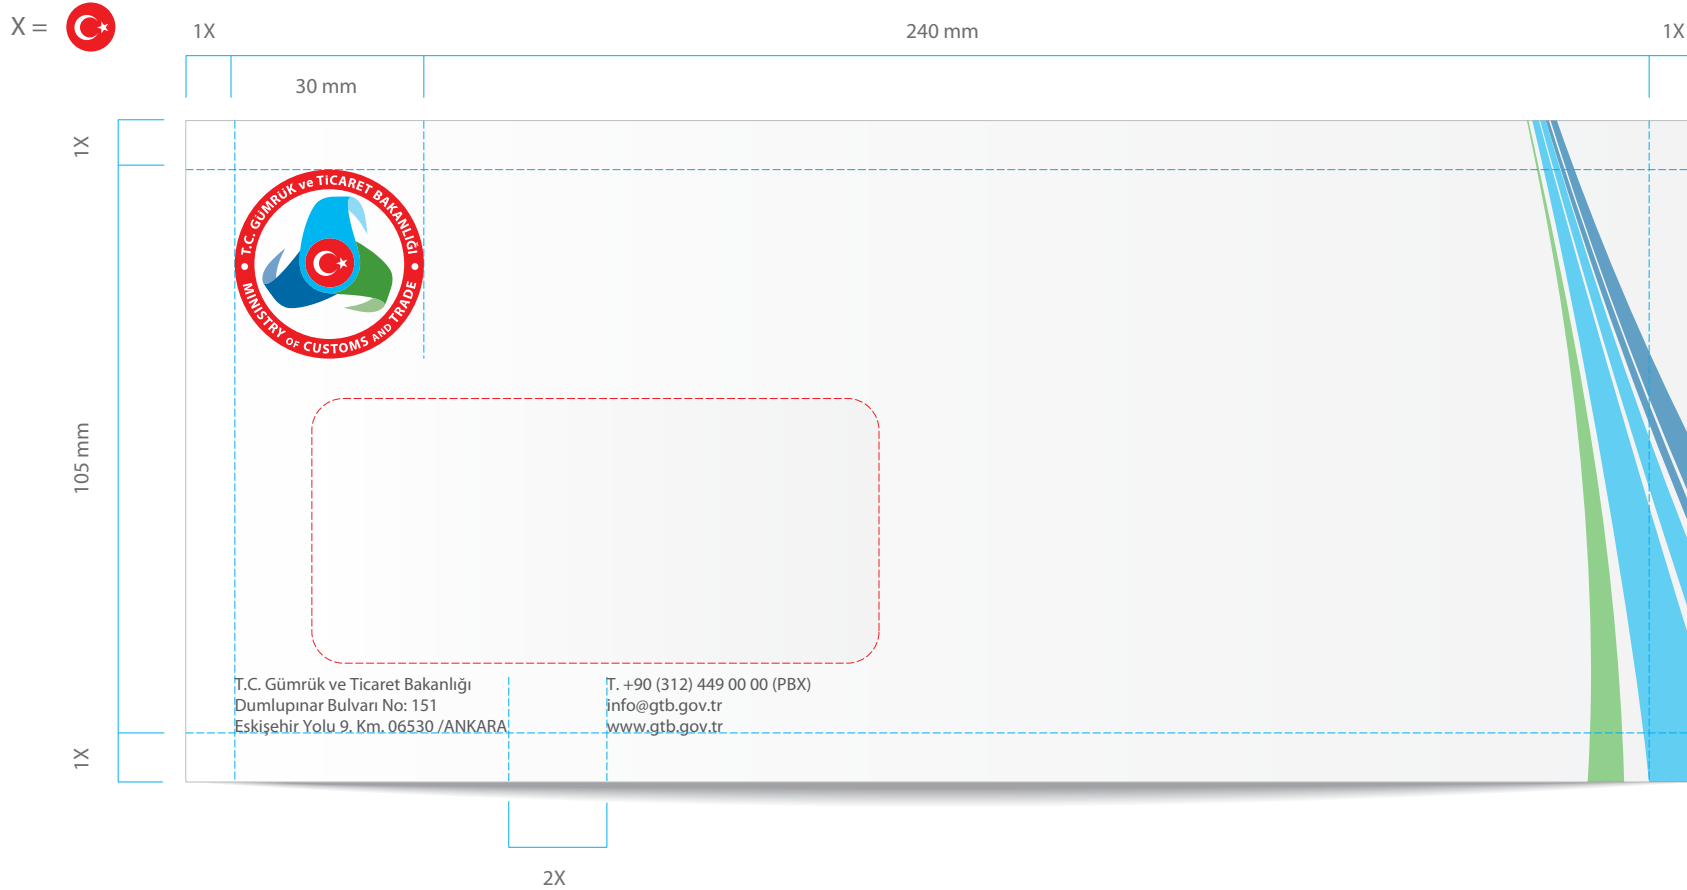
X =

1X

240 mm

1X

30 mm

1X

105 mm

1X

T.C. GÜMRÜK ve TİCARET BAKANLIĞI • MINISTRY OF CUSTOMS AND TRADE •

T.C. Gümrük ve Ticaret Bakanlığı
Dumlupınar Bulvarı No: 151
Eskişehir Yolu 9. Km. 06530 /ANKARA

T. +90 (312) 449 00 00 (PBX)
info@gtb.gov.tr
www.gtb.gov.tr

2X